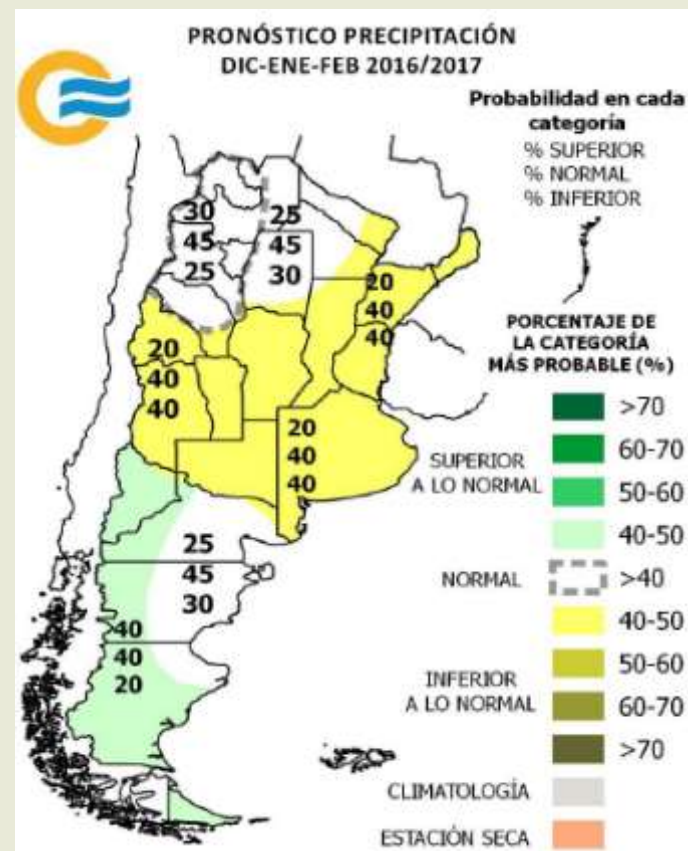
PRONÓSTICO PRECIPITACIÓN
DIC-ENE-FEB 2016/2017

Probabilidad en cada categoría
% SUPERIOR
% NORMAL
% INFERIOR

30
45
25

25
45
30

20
40
40

20
40
40

20
40
40

25
45
30

40
40
20

PORCENTAJE DE LA CATEGORÍA MÁS PROBABLE (%)

SUPERIOR A LO NORMAL
>70
60-70
50-60
40-50

NORMAL
>40

INFERIOR A LO NORMAL
40-50
50-60
60-70
>70

CLIMATOLOGÍA

ESTACIÓN SECA